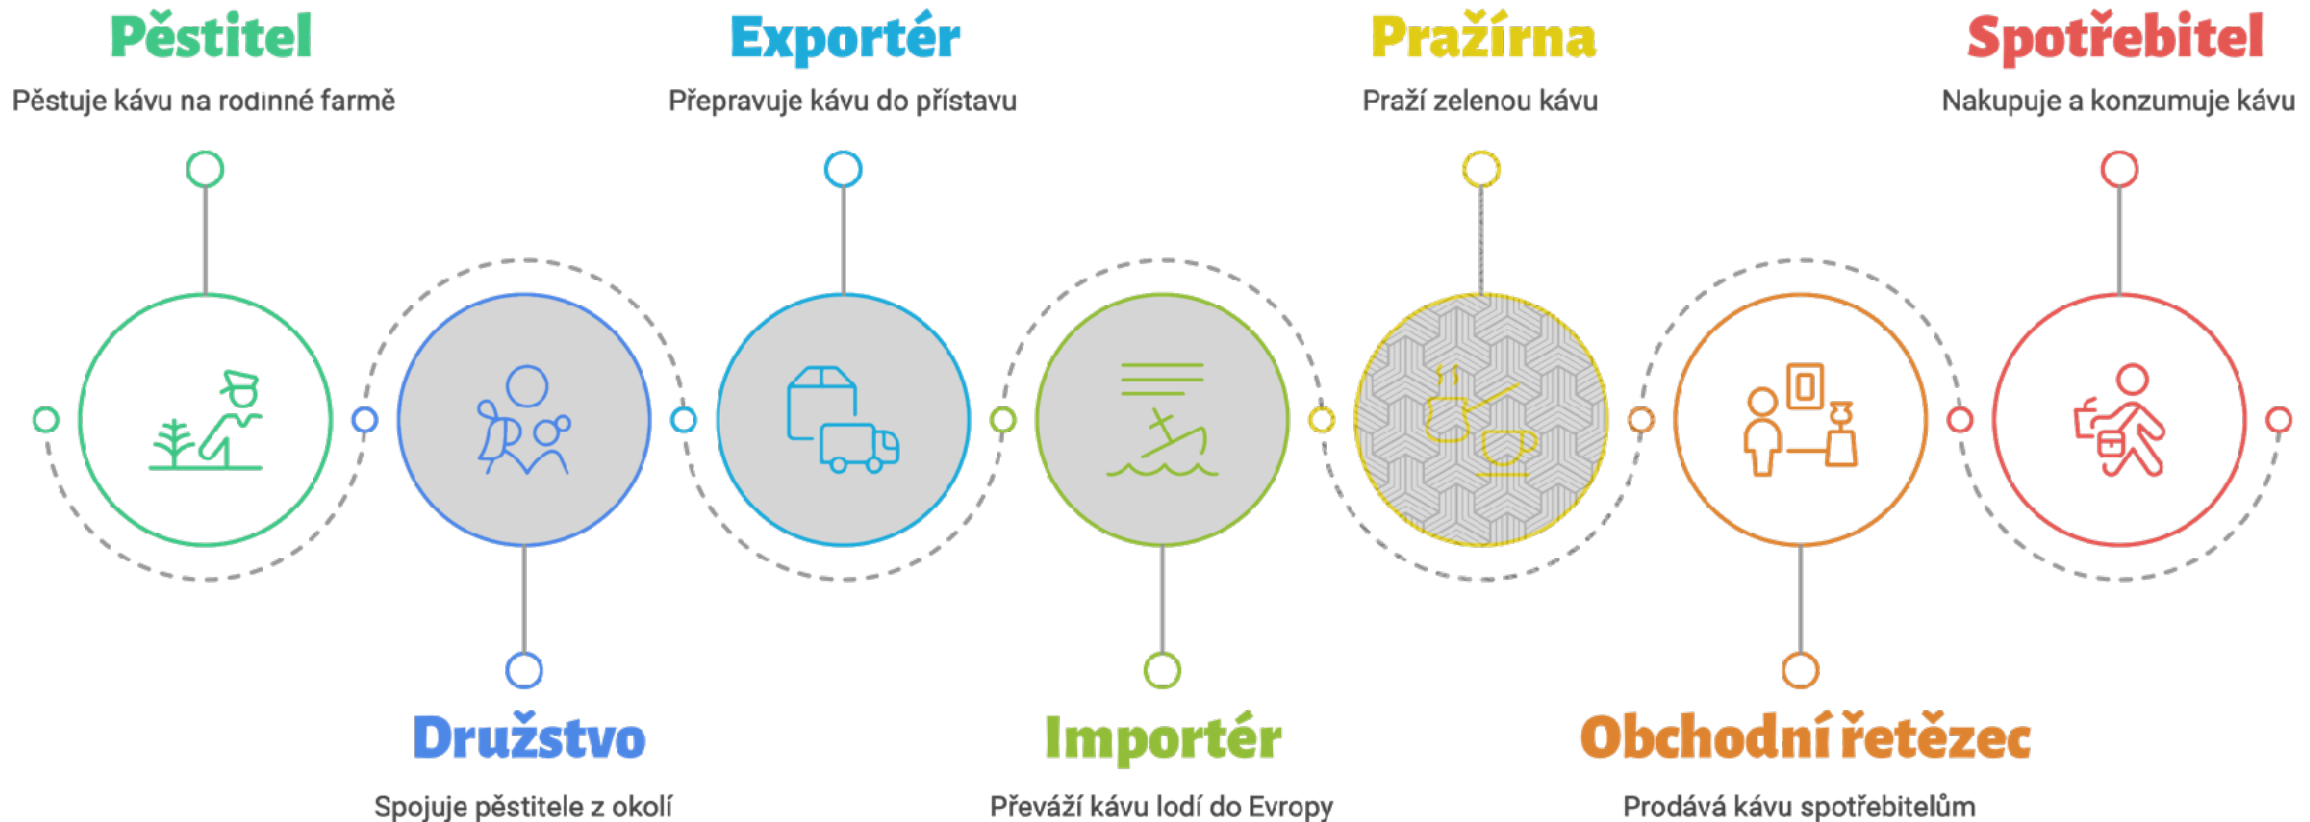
Pěstitel
Pěstuje kávu na rodinné farmě

Exportér
Přepravuje kávu do přístavu

Pražírna
Praží zelenou kávu

Spotřebitel
Nakupuje a konzumuje kávu

Družstvo
Spojuje pěstitele z okolí

Importér
Převáží kávu lodí do Evropy

Obchodní řetězec
Prodává kávu spotřebitelům